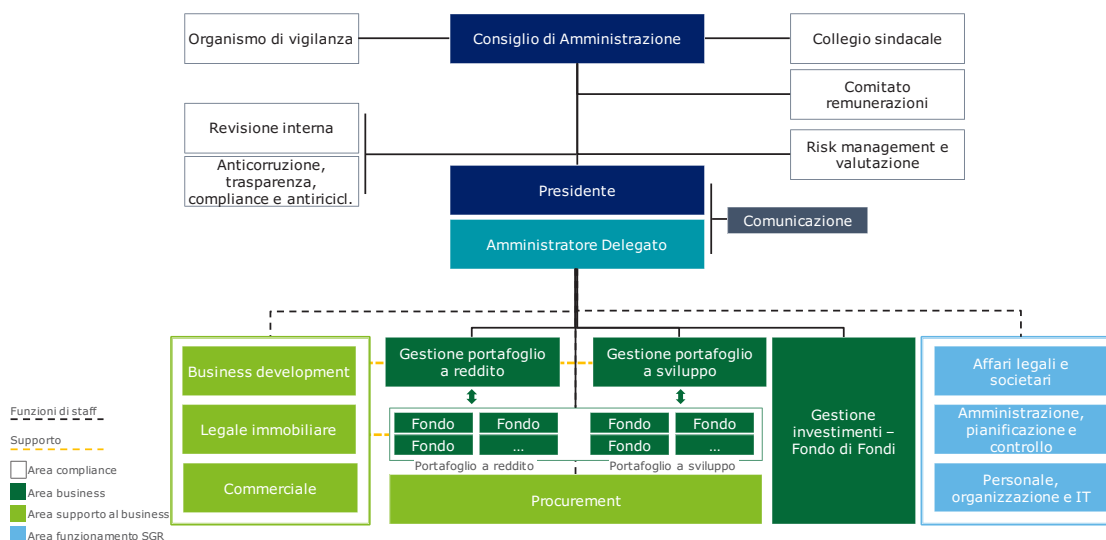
Organismo di vigilanza

Consiglio di Amministrazione

Collegio sindacale

Comitato remunerazioni

Revisione interna

Anticorruzione, trasparenza, compliance e antiricicl.

Risk management e valutazione

Presidente

Comunicazione

Amministratore Delegato

Business development

Legale immobiliare

Commerciale

Gestione portafoglio a reddito

Gestione portafoglio a sviluppo

Fondo

Fondo

Fondo

...

Portafoglio a reddito

Fondo

Fondo

Fondo

...

Portafoglio a sviluppo

Procurement

Gestione investimenti – Fondo di Fondi

Affari legali e societari

Amministrazione, pianificazione e controllo

Personale, organizzazione e IT

Funzioni di staff

Supporto

Area compliance

Area business

Area supporto al business

Area funzionamento SGR